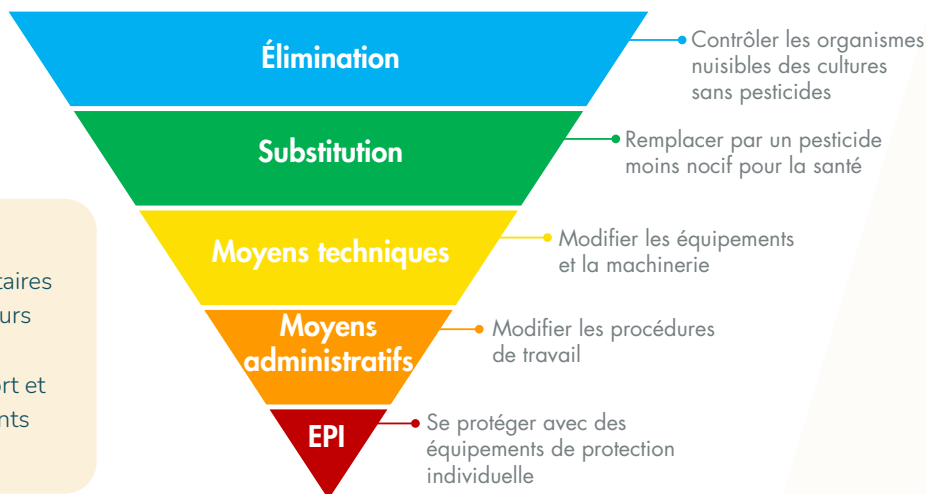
Élimination
Contrôler les organismes nuisibles des cultures sans pesticides

Substitution
Remplacer par un pesticide moins nocif pour la santé

Moyens techniques
Modifier les équipements et la machinerie

Moyens administratifs
Modifier les procédures de travail

EPI
Se protéger avec des équipements de protection individuelle

taires
urs

ort et
nts